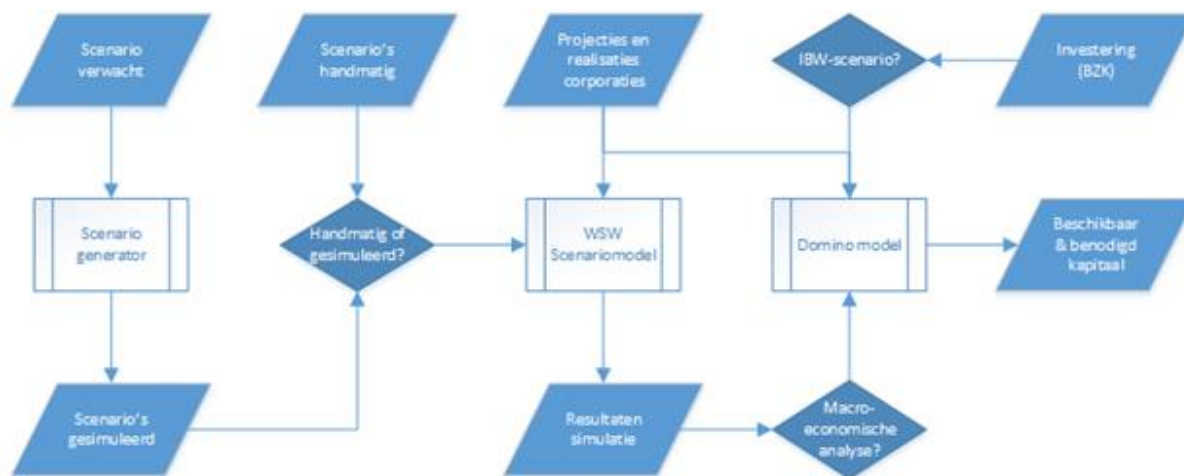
Scenario verwacht

Scenario's handmatig

Projecties en realisaties corporaties

IBW-scenario?

Investering (BZK)

Scenario generator

Handmatig of gesimuleerd?

WSW Scenariomodel

Domino model

Beschikbaar & benodigd kapitaal

Scenario's gesimuleerd

Resultaten simulatie

Macro-economische analyse?